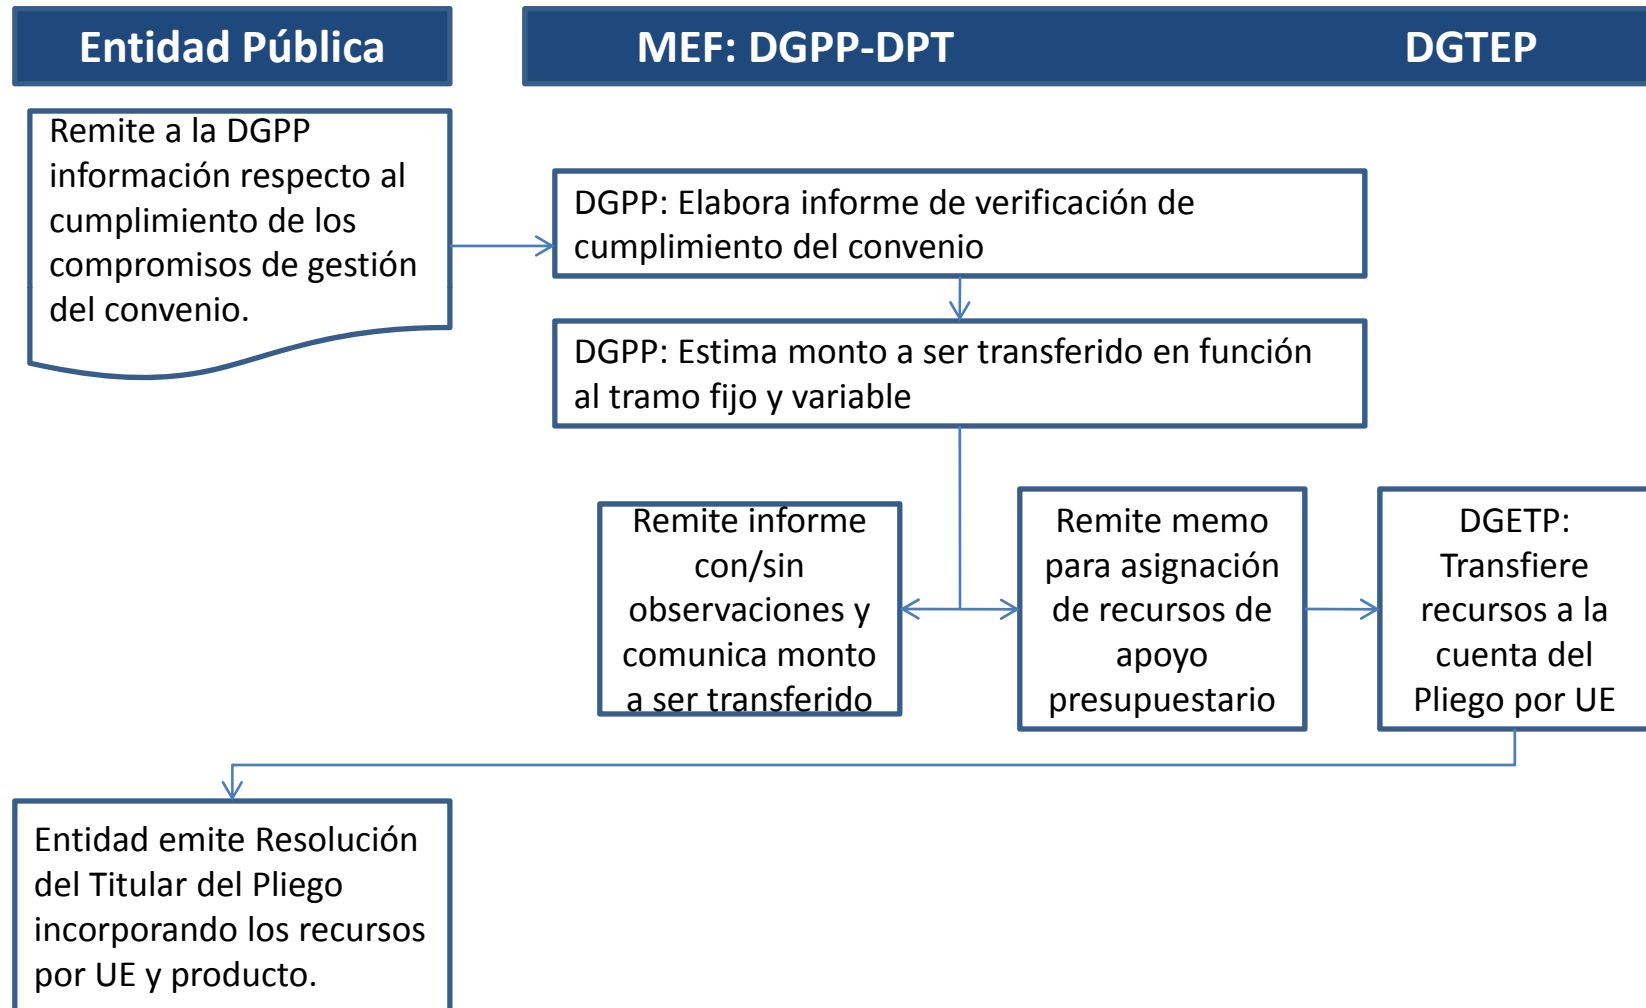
Entidad Pública

MEF: DGPP-DPT

DGTEP

Remite a la DGPP información respecto al cumplimiento de los compromisos de gestión del convenio.

DGPP: Elabora informe de verificación de cumplimiento del convenio

DGPP: Estima monto a ser transferido en función al tramo fijo y variable

Remite informe con/sin observaciones y comunica monto a ser transferido

Remite memo para asignación de recursos de apoyo presupuestario

DGETP: Transfiere recursos a la cuenta del Pliego por UE

Entidad emite Resolución del Titular del Pliego incorporando los recursos por UE y producto.